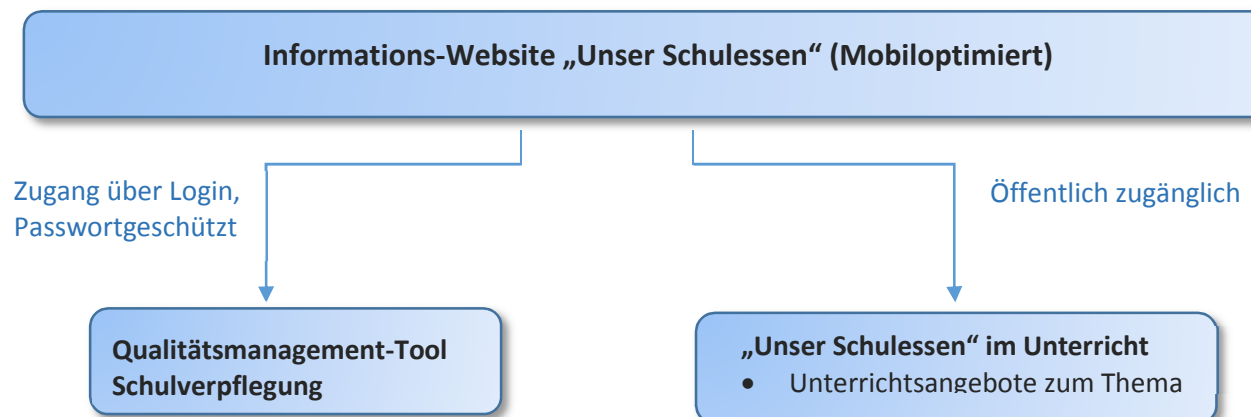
Informations-Website „Unser Schulessen“ (Mobiloptimiert)

Zugang über Login, Passwortgeschützt

Öffentlich zugänglich

Qualitätsmanagement-Tool Schulverpflegung

„Unser Schulessen“ im Unterricht
• Unterrichtsangebote zum Thema